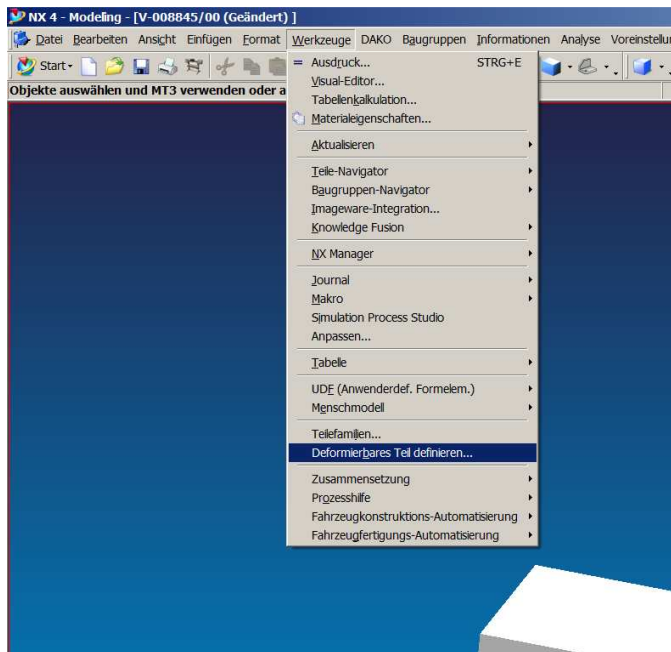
NX 4 - Modeling - [V-008845/00 (Geändert) ]

Datei Bearbeiten Ansicht Einfügen Format Werkzeuge DAKO Baugruppen Informationen Analyse Voreinstellu

Start

Objekte auswählen und MT3 verwenden oder a

Ausdruck... STRG+E
Visual-Editor...
Tabellenkalkulation...
Materialeigenschaften...
Aktualisieren
Teile-Navigator
Baugruppen-Navigator
Imageware-Integration...
Knowledge Fusion
NX Manager
Journal
Makro
Simulation Process Studio
Anpassen...
Tabelle
UDF (Anwenderdef. Formelem.)
Menschmodell
Teilefamilien...
Deformierbares Teil definieren...
Zusammensetzung
Prozesshilfe
Fahrzeugkonstruktions-Automatisierung
Fahrzeugfertigungs-Automatisierung